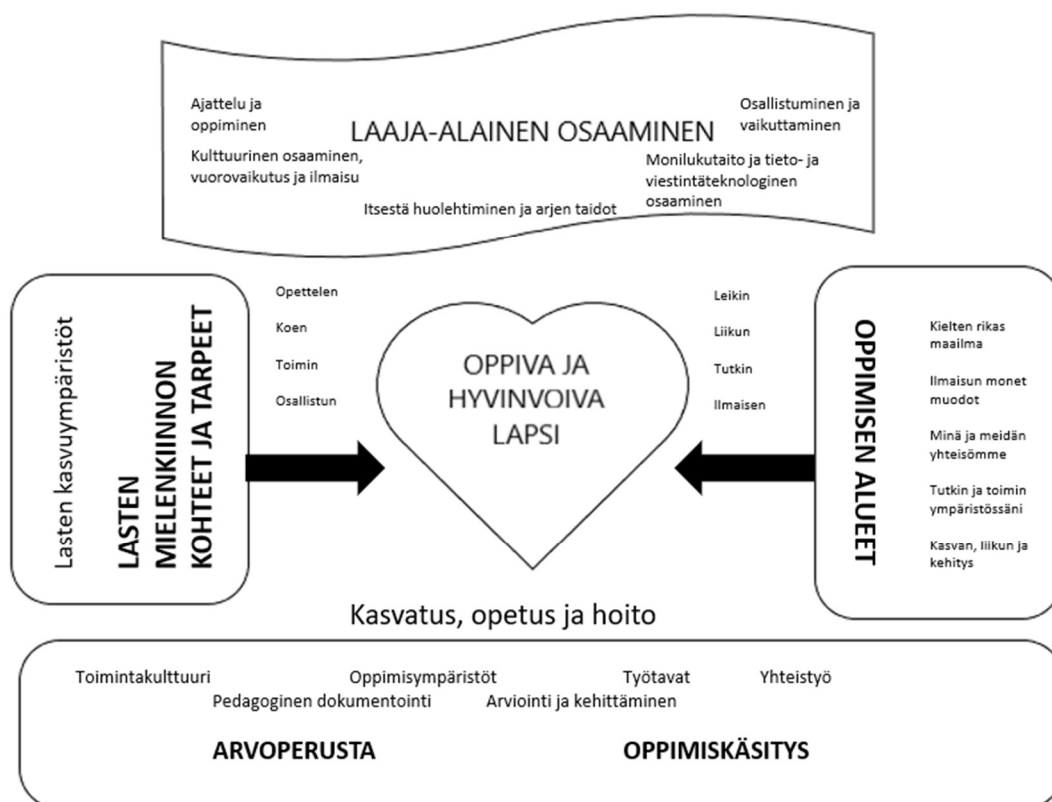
Ajattelu ja oppiminen

LAAJA-ALAINEN OSAAMINEN

Osallistuminen ja vaikuttaminen

Kulttuurinen osaaminen, vuorovaikutus ja ilmaisu

Monilukutaito ja tieto- ja viestintäteknologinen osaaminen

Itsestä huolehtiminen ja arjen taidot

Lasten kasvuympäristöt

LASTEN MIELENKIINNON KOHTEET JA TARPEET

Opettelen

Koen

Toimin

Osallistun

OPPIVA JA HYVINVOIVA LAPSI

Leikin

Liikun

Tutkin

Ilmaisen

OPPIMISEN ALUEET

Kielten rikas maailma

Ilmaisun monet muodot

Minä ja meidän yhteisömme

Tutkin ja toimin ympäristössäni

Kasvan, liikun ja kehitys

Kasvatus, opetus ja hoito

Toimintakulttuuri

Oppimisympäristöt

Työtavat

Yhteistyö

Pedagoginen dokumentointi

Arviointi ja kehittäminen

ARVOPERUSTA

OPPIMISKÄSITYS